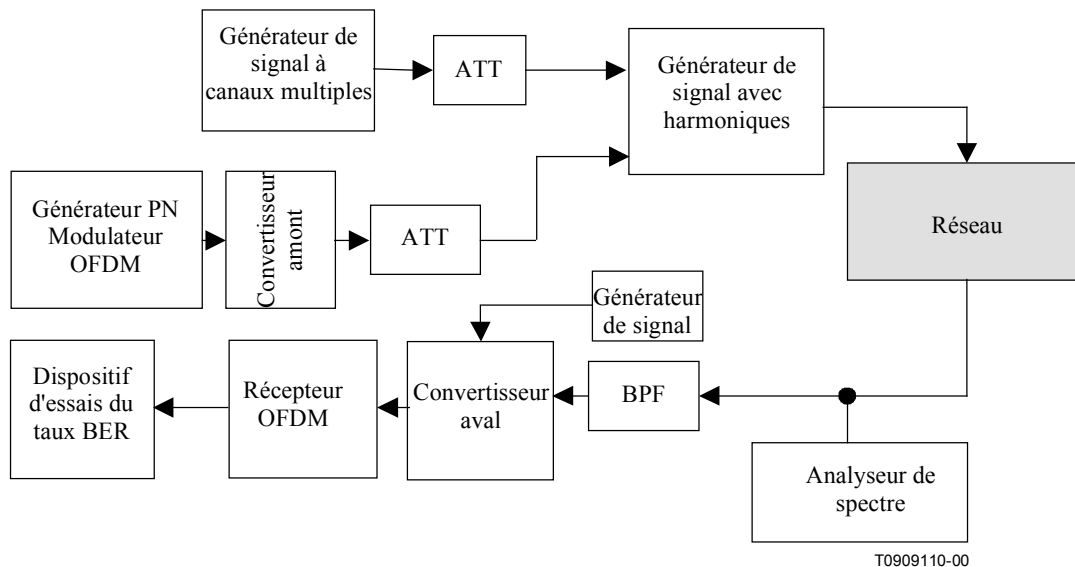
Générateur de signal à canaux multiples

ATT

Générateur de signal avec harmoniques

Générateur PN Modulateur OFDM

Convertisseur amont

ATT

Réseau

Générateur de signal

Dispositif d'essais du taux BER

Récepteur OFDM

Convertisseur aval

BPF

Analyseur de spectre

T0909110-00